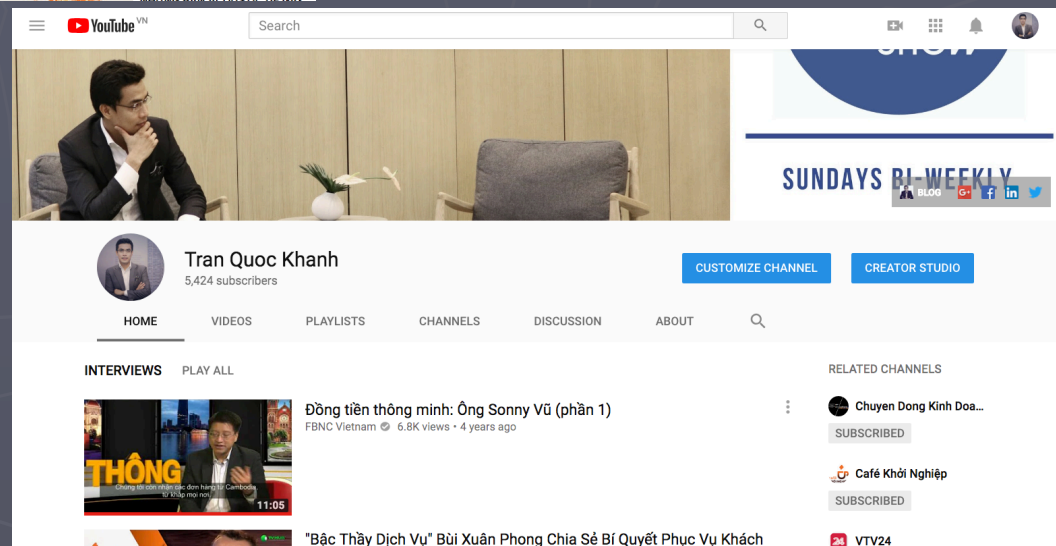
YouTube VN

Search

SHOW

SUNDAYS BI-WEEKLY

BLOG G+ f in

Tran Quoc Khanh
5,424 subscribers

CUSTOMIZE CHANNEL

CREATOR STUDIO

HOME VIDEOS PLAYLISTS CHANNELS DISCUSSION ABOUT

INTERVIEWS PLAY ALL

THÔNG
Chúng tôi còn nhận các đơn hàng từ Cambodia từ khắp mọi nơi
11:05

Đồng tiền thông minh: Ông Sonny Vũ (phần 1)
FBNC Vietnam • 6.8K views • 4 years ago

"Bậc Thầy Dịch Vụ" Bùi Xuân Phong Chia Sẻ Bí Quyết Phục Vụ Khách

RELATED CHANNELS

Chuyen Dong Kinh Doa...
SUBSCRIBED

Café Khởi Nghiệp
SUBSCRIBED

24 VTV24